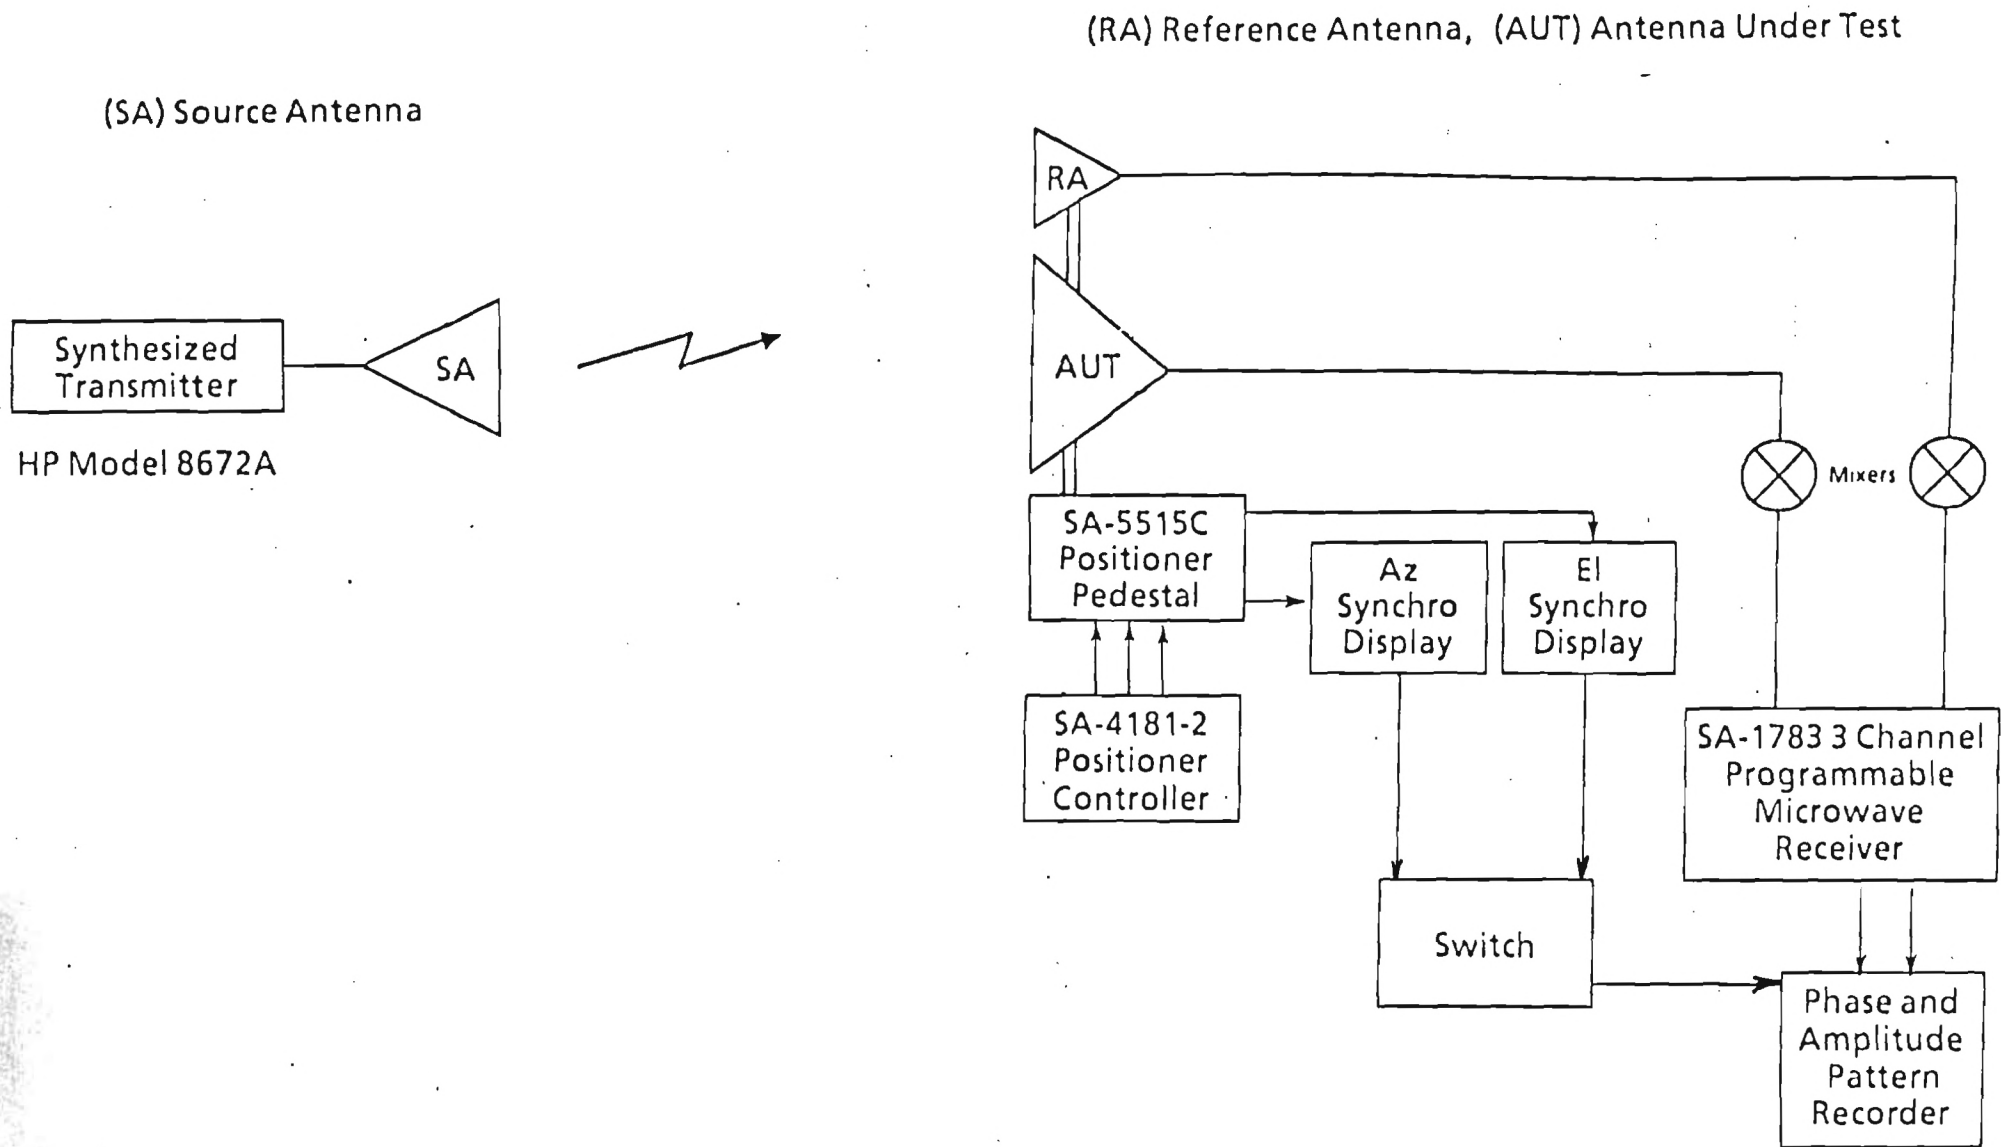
(RA) Reference Antenna, (AUT) Antenna Under Test

(SA) Source Antenna

RA

Synthesized Transmitter

SA

AUT

HP Model 8672A

Mixers

SA-5515C Positioner Pedestal

Az Synchro Display

El Synchro Display

SA-4181-2 Positioner Controller

SA-1783 3 Channel Programmable Microwave Receiver

Switch

Phase and Amplitude Pattern Recorder